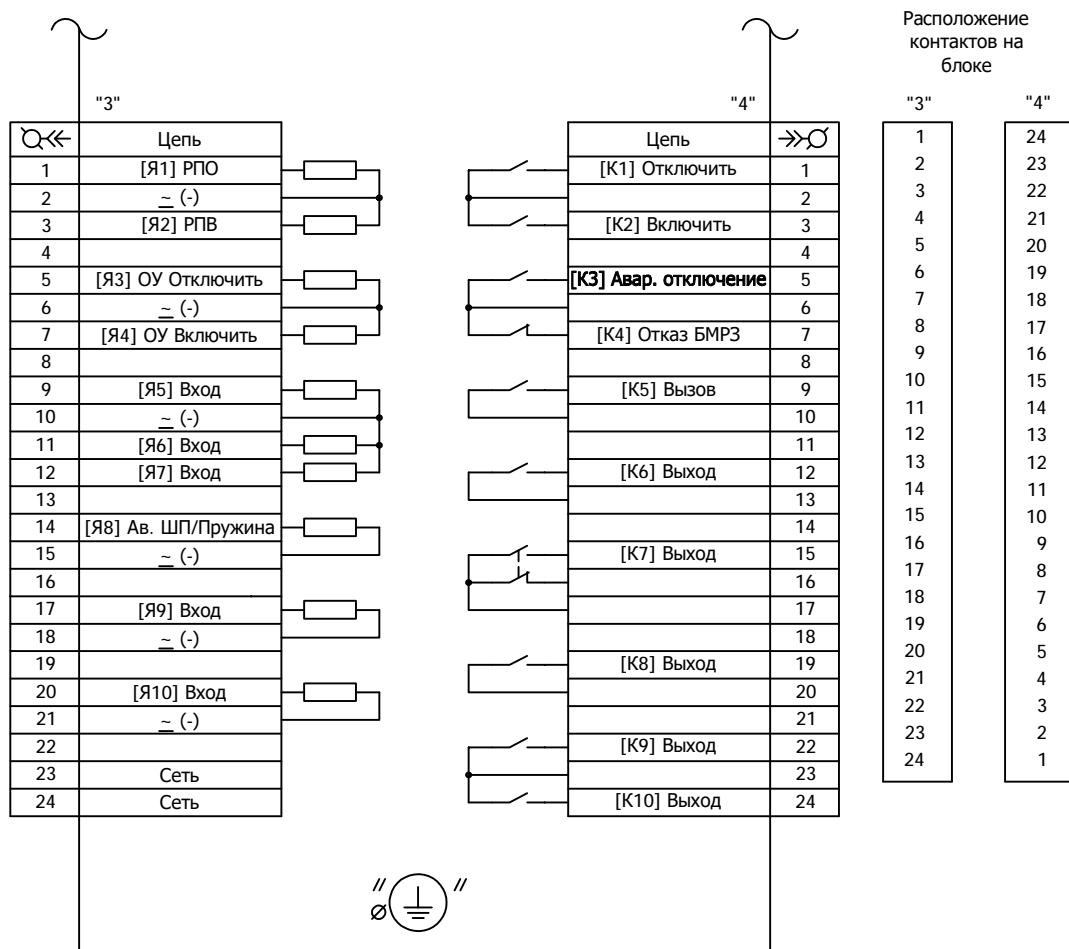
Расположение контактов на блоке

"3"

| | Цепь |
|---|---|
| 1 | [Я1] РПО |
| 2 | $\simeq$ (-) |
| 3 | [Я2] РПВ |
| 4 | |
| 5 | [Я3] ОУ Отключить |
| 6 | $\simeq$ (-) |
| 7 | [Я4] ОУ Включить |
| 8 | |
| 9 | [Я5] Вход |
| 10 | $\simeq$ (-) |
| 11 | [Я6] Вход |
| 12 | [Я7] Вход |
| 13 | |
| 14 | [Я8] Ав. ШП/Пружина |
| 15 | $\simeq$ (-) |
| 16 | |
| 17 | [Я9] Вход |
| 18 | $\simeq$ (-) |
| 19 | |
| 20 | [Я10] Вход |
| 21 | $\simeq$ (-) |
| 22 | |
| 23 | Сеть |
| 24 | Сеть |

"4"

| Цепь | |
|---|---|
| [К1] Отключить | 1 |
| | 2 |
| [К2] Включить | 3 |
| | 4 |
| [К3] Авар. отключение | 5 |
| | 6 |
| [К4] Отказ БМРЗ | 7 |
| | 8 |
| [К5] Вызов | 9 |
| | 10 |
| | 11 |
| [К6] Выход | 12 |
| | 13 |
| | 14 |
| [К7] Выход | 15 |
| | 16 |
| | 17 |
| | 18 |
| [К8] Выход | 19 |
| | 20 |
| | 21 |
| [К9] Выход | 22 |
| | 23 |
| [К10] Выход | 24 |

| "3" | "4" |
|---|---|
| 1 | 24 |
| 2 | 23 |
| 3 | 22 |
| 4 | 21 |
| 5 | 20 |
| 6 | 19 |
| 7 | 18 |
| 8 | 17 |
| 9 | 16 |
| 10 | 15 |
| 11 | 14 |
| 12 | 13 |
| 13 | 12 |
| 14 | 11 |
| 15 | 10 |
| 16 | 9 |
| 17 | 8 |
| 18 | 7 |
| 19 | 6 |
| 20 | 5 |
| 21 | 4 |
| 22 | 3 |
| 23 | 2 |
| 24 | 1 |